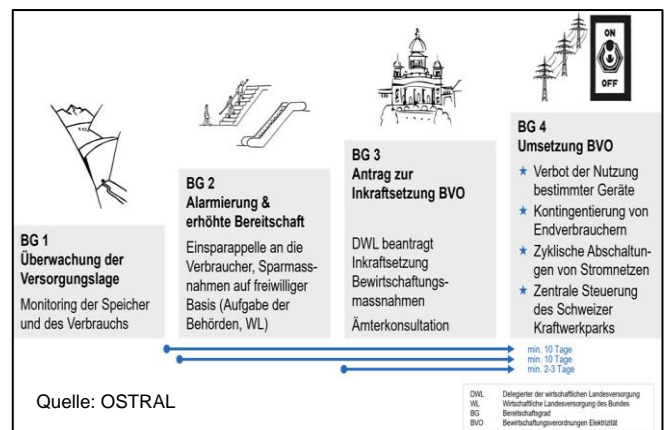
ON

OFF

BG 1
Überwachung der Versorgungslage

Monitoring der Speicher und des Verbrauchs

BG 2
Alarmierung & erhöhte Bereitschaft

Einsparappelle an die Verbraucher, Sparmassnahmen auf freiwilliger Basis (Aufgabe der Behörden, WL)

BG 3
Antrag zur Inkraftsetzung BVO

DWL beantragt Inkraftsetzung Bewirtschaftungsmassnahmen

Ämterkonsultation

BG 4
Umsetzung BVO

★ Verbot der Nutzung bestimmter Geräte
★ Kontingentierung von Endverbrauchern
★ Zyklische Abschaltungen von Stromnetzen
★ Zentrale Steuerung des Schweizer Kraftwerkparks

min. 10 Tage
min. 10 Tage
min. 2-3 Tage

Quelle: OSTRAL

| | |
|---|---|
| DWL | Delegierter der wirtschaftlichen Landesversorgung |
| WL | Wirtschaftliche Landesversorgung des Bundes |
| BG | Bereitschaftsgrad |
| BVO | Bewirtschaftungsverordnungen Elektrizität |